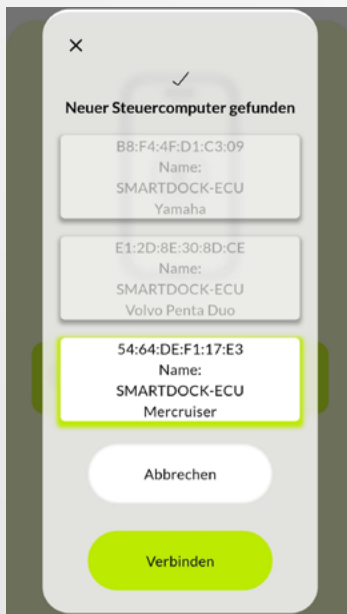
×

✓

Neuer Steuercomputer gefunden

B8:F4:4F:D1:C3:09
Name:
SMARTDOCK-ECU
Yamaha

E1:2D:8E:30:8D:CE
Name:
SMARTDOCK-ECU
Volvo Penta Duo

54:64:DE:F1:17:E3
Name:
SMARTDOCK-ECU
Mercruiser

Abbrechen

Verbinden